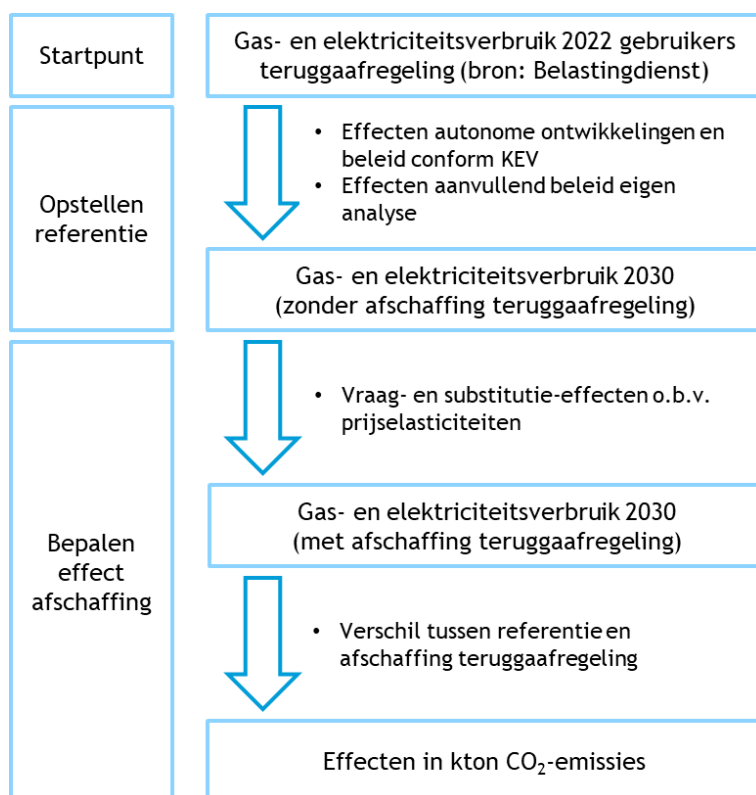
Startpunt

Gas- en elektriciteitsverbruik 2022 gebruikers teruggaafregeling (bron: Belastingdienst)

Opstellen referentie

- Effecten autonome ontwikkelingen en beleid conform KEV
- Effecten aanvullend beleid eigen analyse

Gas- en elektriciteitsverbruik 2030 (zonder afschaffing teruggaafregeling)

Bepalen effect afschaffing

- Vraag- en substitutie-effecten o.b.v. prijselasticiteiten

Gas- en elektriciteitsverbruik 2030 (met afschaffing teruggaafregeling)

- Verschil tussen referentie en afschaffing teruggaafregeling

Effecten in kton $CO_2$-emissies